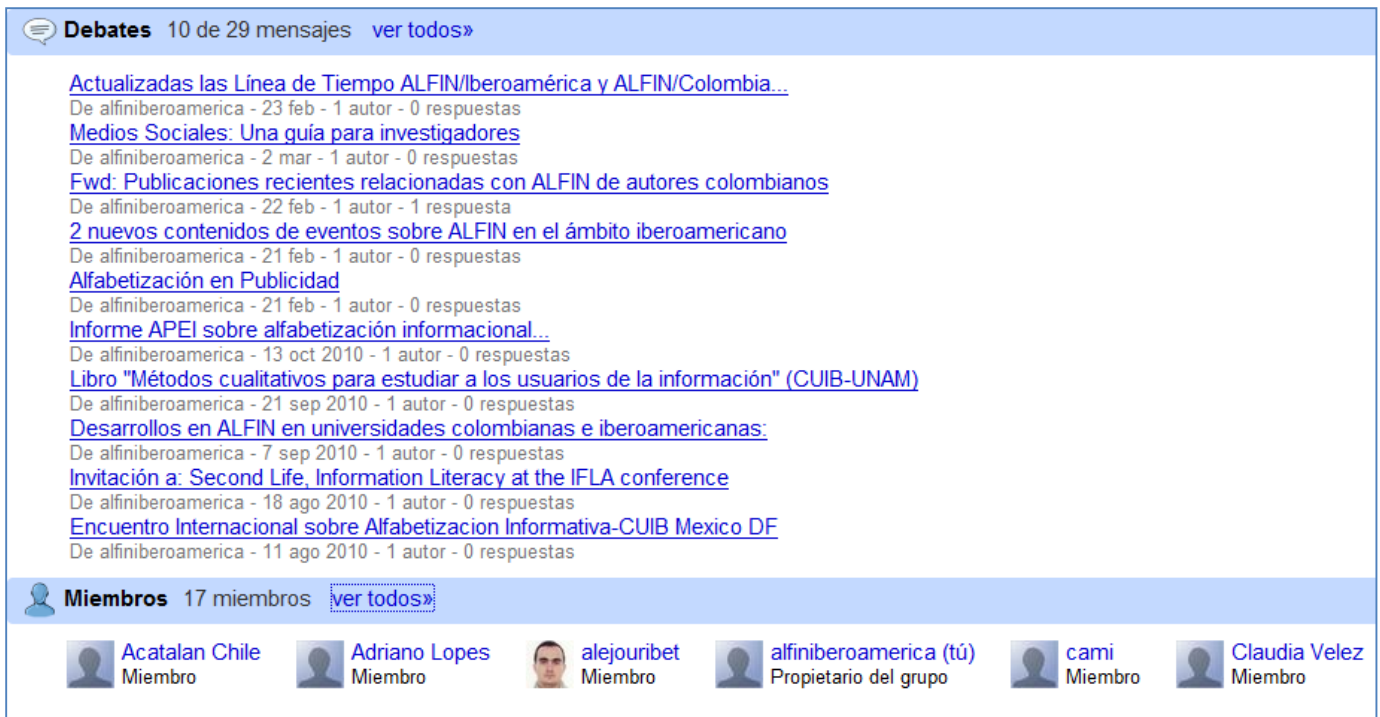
Debates 10 de 29 mensajes ver todos»

Actualizadas las Línea de Tiempo ALFIN/Iberoamérica y ALFIN/Colombia...
De alfiniberoamerica - 23 feb - 1 autor - 0 respuestas
Medios Sociales: Una guía para investigadores
De alfiniberoamerica - 2 mar - 1 autor - 0 respuestas
Fwd: Publicaciones recientes relacionadas con ALFIN de autores colombianos
De alfiniberoamerica - 22 feb - 1 autor - 1 respuesta
2 nuevos contenidos de eventos sobre ALFIN en el ámbito iberoamericano
De alfiniberoamerica - 21 feb - 1 autor - 0 respuestas
Alfabetización en Publicidad
De alfiniberoamerica - 21 feb - 1 autor - 0 respuestas
Informe APEI sobre alfabetización informacional...
De alfiniberoamerica - 13 oct 2010 - 1 autor - 0 respuestas
Libro "Métodos cualitativos para estudiar a los usuarios de la información" (CUIB-UNAM)
De alfiniberoamerica - 21 sep 2010 - 1 autor - 0 respuestas
Desarrollos en ALFIN en universidades colombianas e iberoamericanas:
De alfiniberoamerica - 7 sep 2010 - 1 autor - 0 respuestas
Invitación a: Second Life, Information Literacy at the IFLA conference
De alfiniberoamerica - 18 ago 2010 - 1 autor - 0 respuestas
Encuentro Internacional sobre Alfabetizacion Informativa-CUIB Mexico DF
De alfiniberoamerica - 11 ago 2010 - 1 autor - 0 respuestas

Miembros 17 miembros ver todos»

Acatalan Chile
Miembro
Adriano Lopes
Miembro
alejouribet
Miembro
alfiniberoamerica (tú)
Propietario del grupo
cami
Miembro
Claudia Velez
Miembro